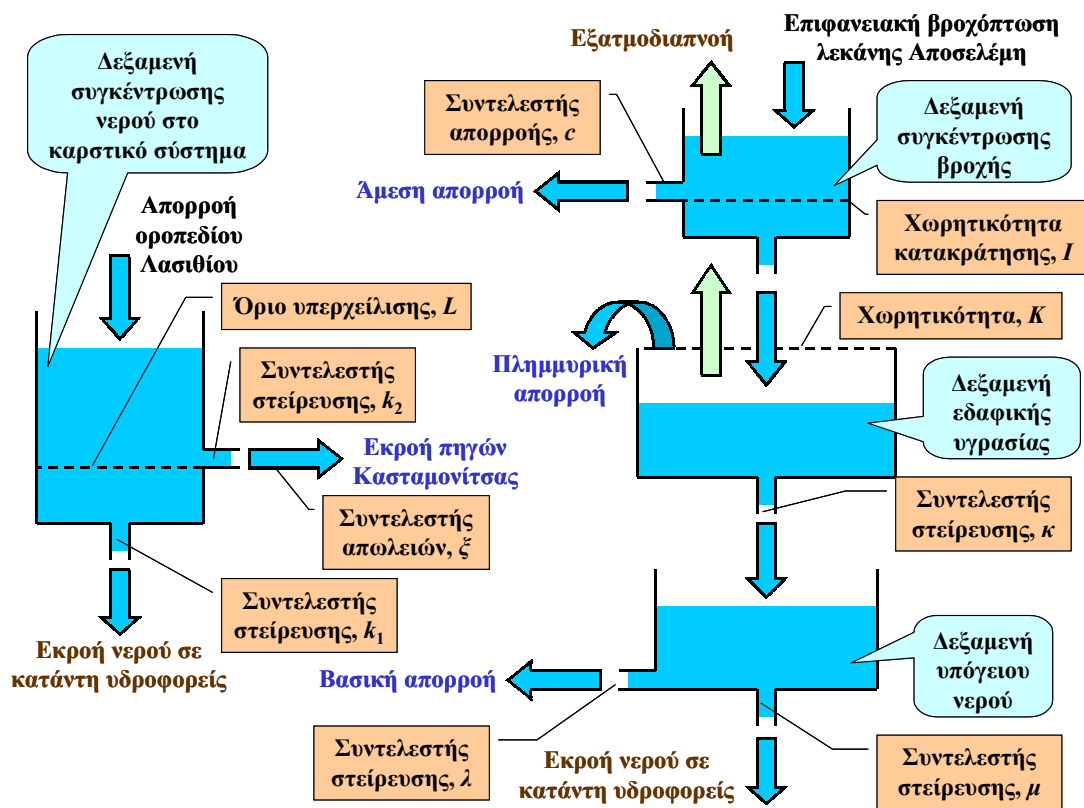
Δεξαμενή συγκέντρωσης νερού στο καρστικό σύστημα

Απορροή οροπεδίου Λασιθίου

Όριο υπερχείλισης, $L$

Συντελεστής στείρευσης, $k_2$

Εκροή πηγών Κασταμονίτσας

Συντελεστής απωλειών, $\xi$

Συντελεστής στείρευσης, $k_1$

Εκροή νερού σε κατάντη υδροφορείς

Εξατμοδιαπνοή

Επιφανειακή βροχόπτωση λεκάνης Αποσελέμη

Συντελεστής απορροής, $c$

Δεξαμενή συγκέντρωσης βροχής

Άμεση απορροή

Χωρητικότητα κατακράτησης, $I$

Χωρητικότητα, $K$

Πλημμυρική απορροή

Δεξαμενή εδαφικής υγρασίας

Συντελεστής στείρευσης, $\kappa$

Δεξαμενή υπόγειου νερού

Βασική απορροή

Συντελεστής στείρευσης, $\lambda$

Εκροή νερού σε κατάντη υδροφορείς

Συντελεστής στείρευσης, $\mu$